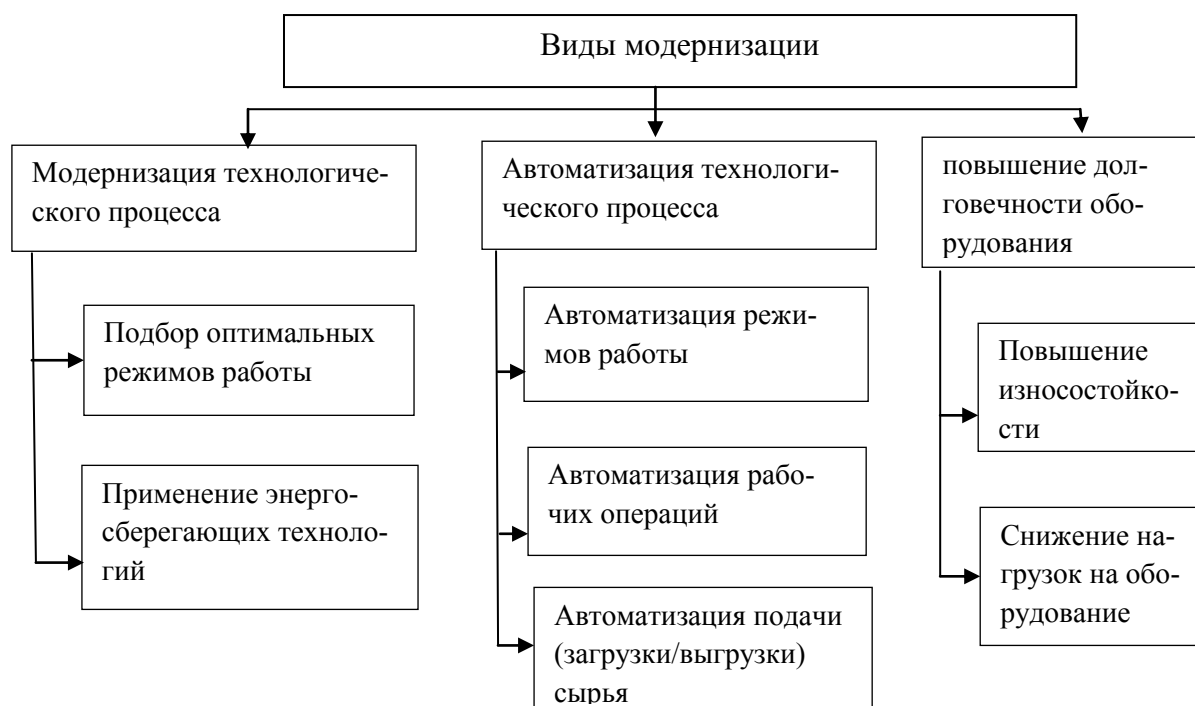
Виды модернизации

Модернизация технологического процесса

Подбор оптимальных режимов работы

Применение энергосберегающих технологий

Автоматизация технологического процесса

Автоматизация режимов работы

Автоматизация рабочих операций

Автоматизация подачи (загрузки/выгрузки) сырья

повышение долговечности оборудования

Повышение износостойкости

Снижение нагрузок на оборудование